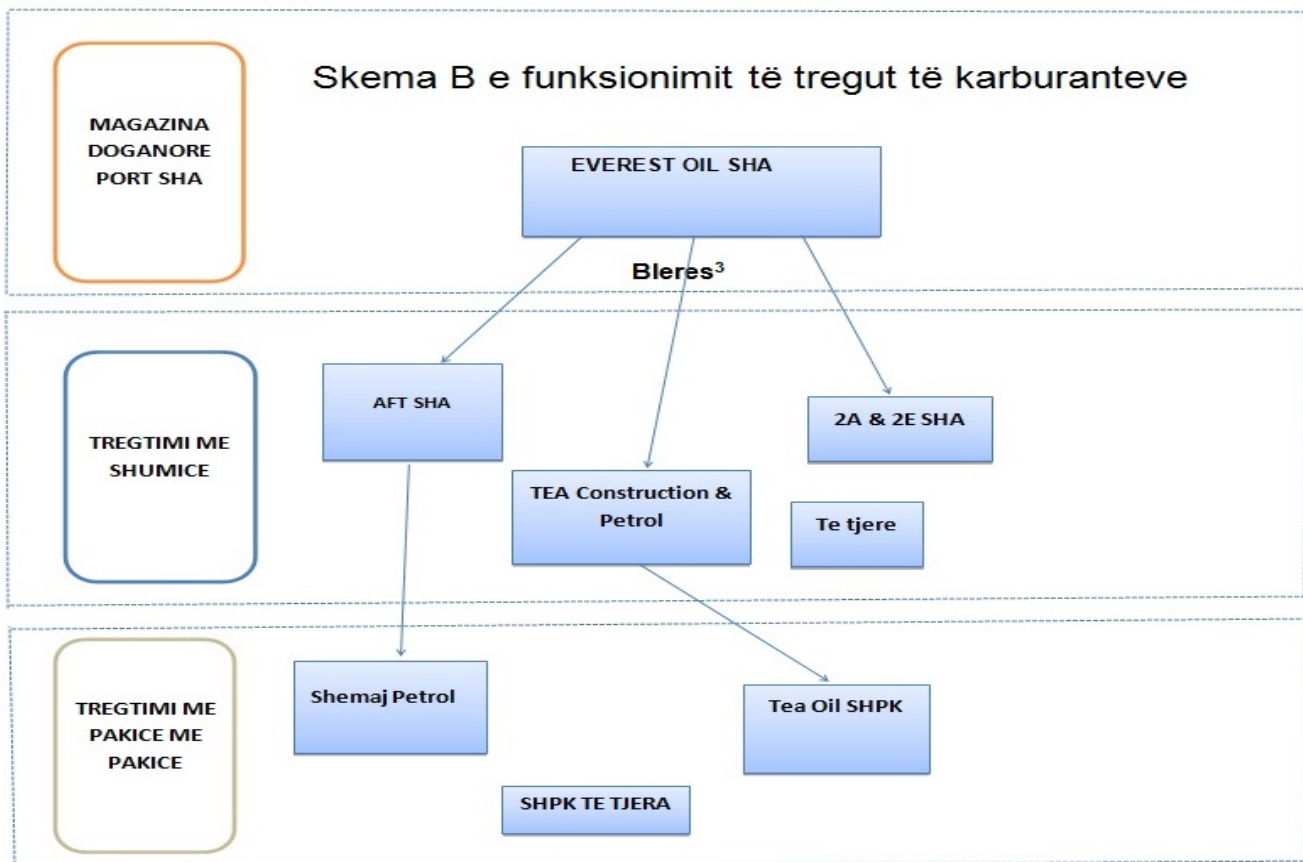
Skema B e funksionimit të tregut të karburanteve

MAGAZINA DOGANORE PORT SHA

EVEREST OIL SHA

Bleres$^3$

TREGTIMI ME SHUMICE

AFT SHA

TEA Construction & Petrol

2A & 2E SHA

Te tjere

TREGTIMI ME PAKICE ME PAKICE

Shemaj Petrol

Tea Oil SHPK

SHPK TE TJERA